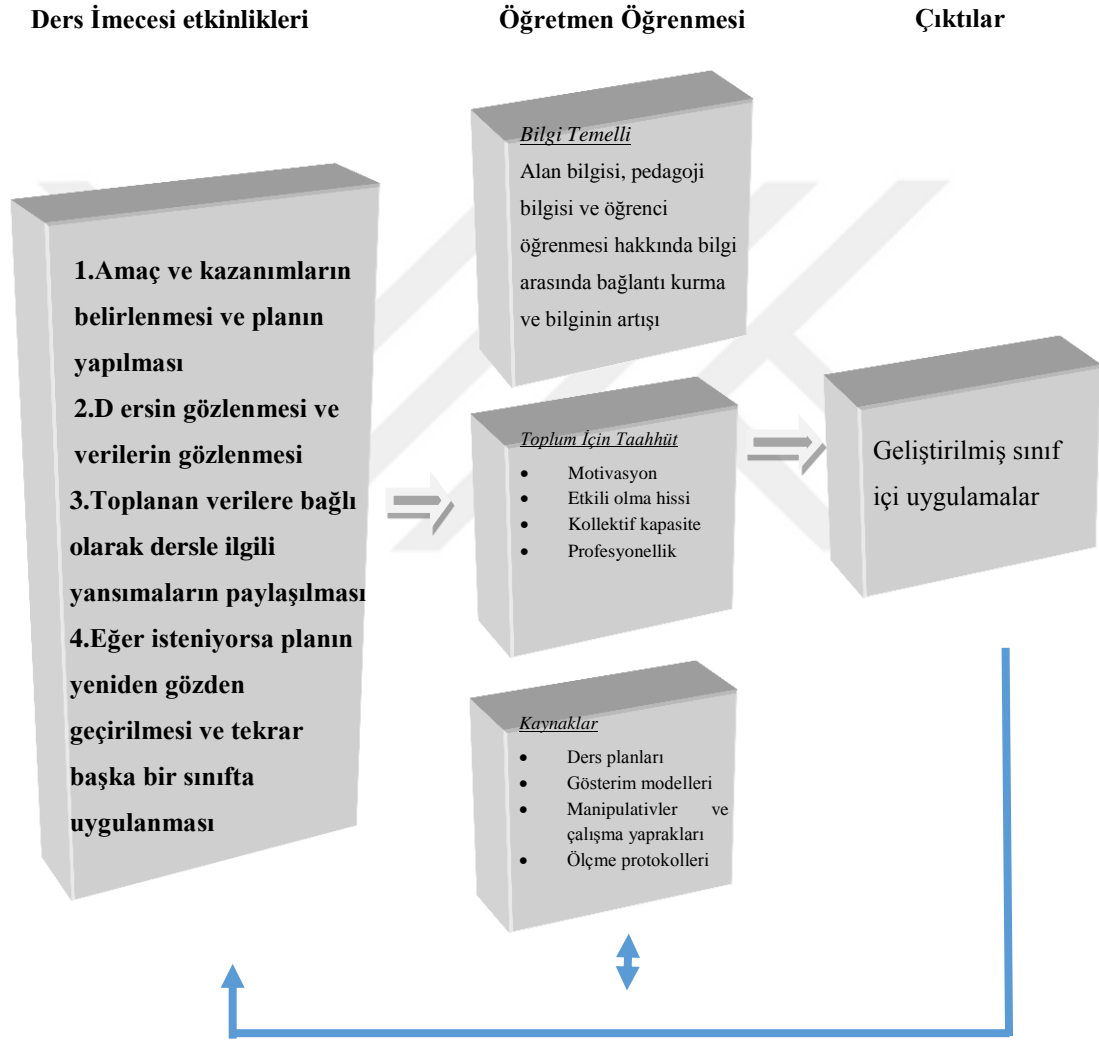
Ders İmecesi etkinlikleri

Öğretmen Öğrenmesi

Çıktılar

Bilgi Temelli
Alan bilgisi, pedagoji bilgisi ve öğrenci öğrenmesi hakkında bilgi arasında bağlantı kurma ve bilginin artışı

1.Amaç ve kazanımların belirlenmesi ve planın yapılması
2.D ersin gözlenmesi ve verilerin gözlenmesi
3.Toplanan verilere bağlı olarak dersle ilgili yansımaların paylaşılması
4.Eğer isteniyorsa planın yeniden gözden geçirilmesi ve tekrar başka bir sınıfta uygulanması

Toplum İçin Taahhüt
- Motivasyon
- Etkili olma hissi
- Kollektif kapasite
- Profesyonellik

Geliştirilmiş sınıf içi uygulamalar

Kaynaklar
- Ders planları
- Gösterim modelleri
- Manipulativler ve çalışma yaprakları
- Ölçme protokolleri